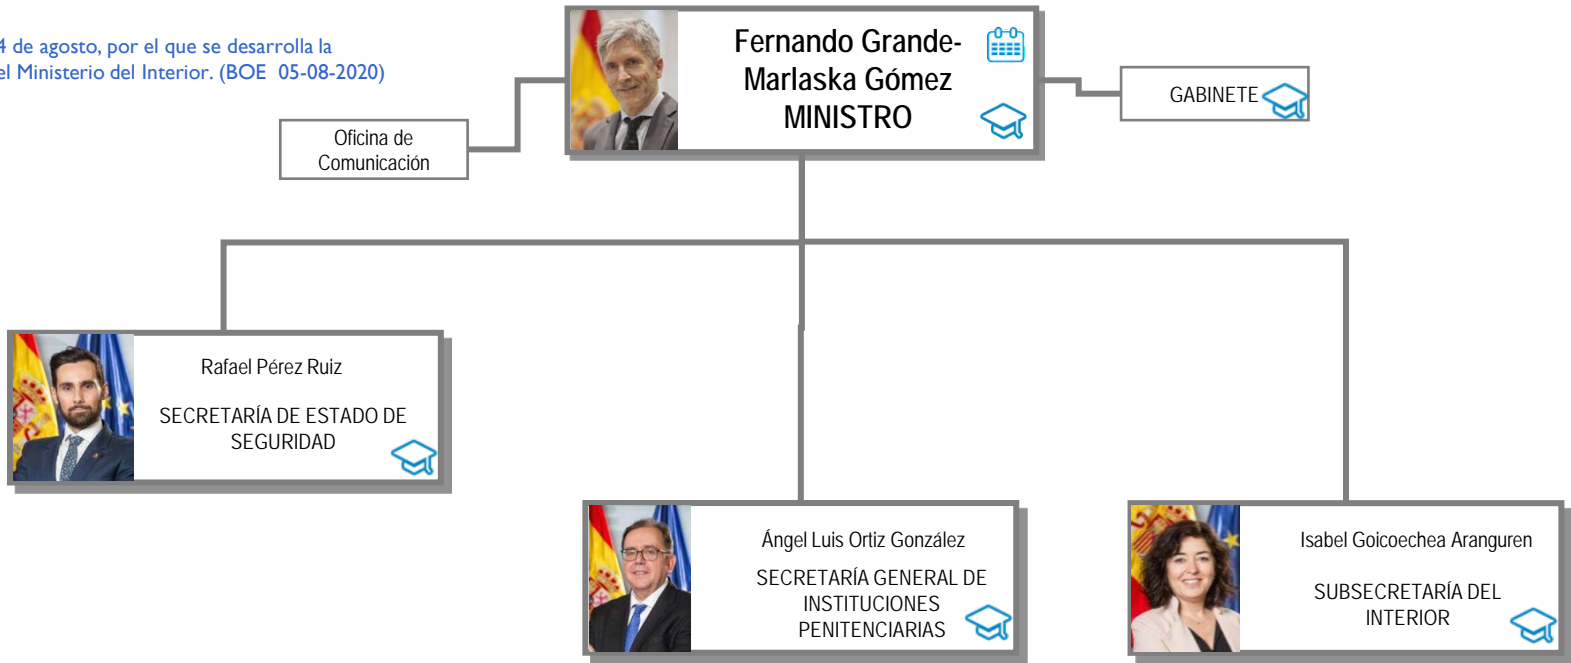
4 de agosto, por el que se desarrolla la
el Ministerio del Interior. (BOE 05-08-2020)

Fernando Grande-Marlaska Gómez
MINISTRO

Oficina de Comunicación

GABINETE

Rafael Pérez Ruiz

SECRETARÍA DE ESTADO DE SEGURIDAD

Ángel Luis Ortiz González

SECRETARÍA GENERAL DE INSTITUCIONES PENITENCIARIAS

Isabel Goicoechea Aranguren

SUBSECRETARÍA DEL INTERIOR